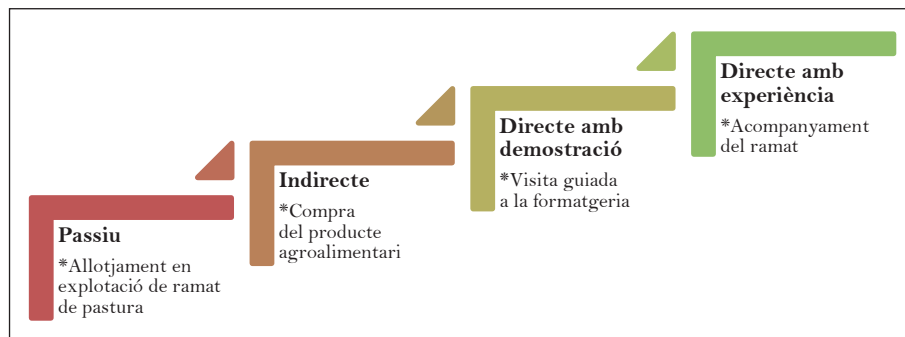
Passiu
*Allotjament en explotació de ramat de pastura

Indirecte
*Compra del producte agroalimentari

Directe amb demostració
*Visita guiada a la formatgeria

Directe amb experiència
*Acompanyament del ramat